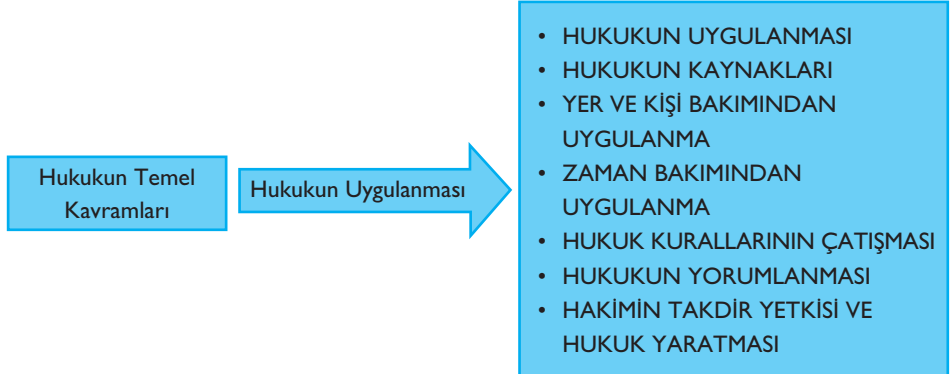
Hukukun Temel Kavramları

Hukukun Uygulanması

- HUKUKUN UYGULANMASI
- HUKUKUN KAYNAKLARI
- YER VE KİŞİ BAKIMINDAN UYGULANMA
- ZAMAN BAKIMINDAN UYGULANMA
- HUKUK KURALLARININ ÇATIŞMASI
- HUKUKUN YORUMLANMASI
- HAKİMİN TAKDİR YETKİSİ VE HUKUK YARATMASI